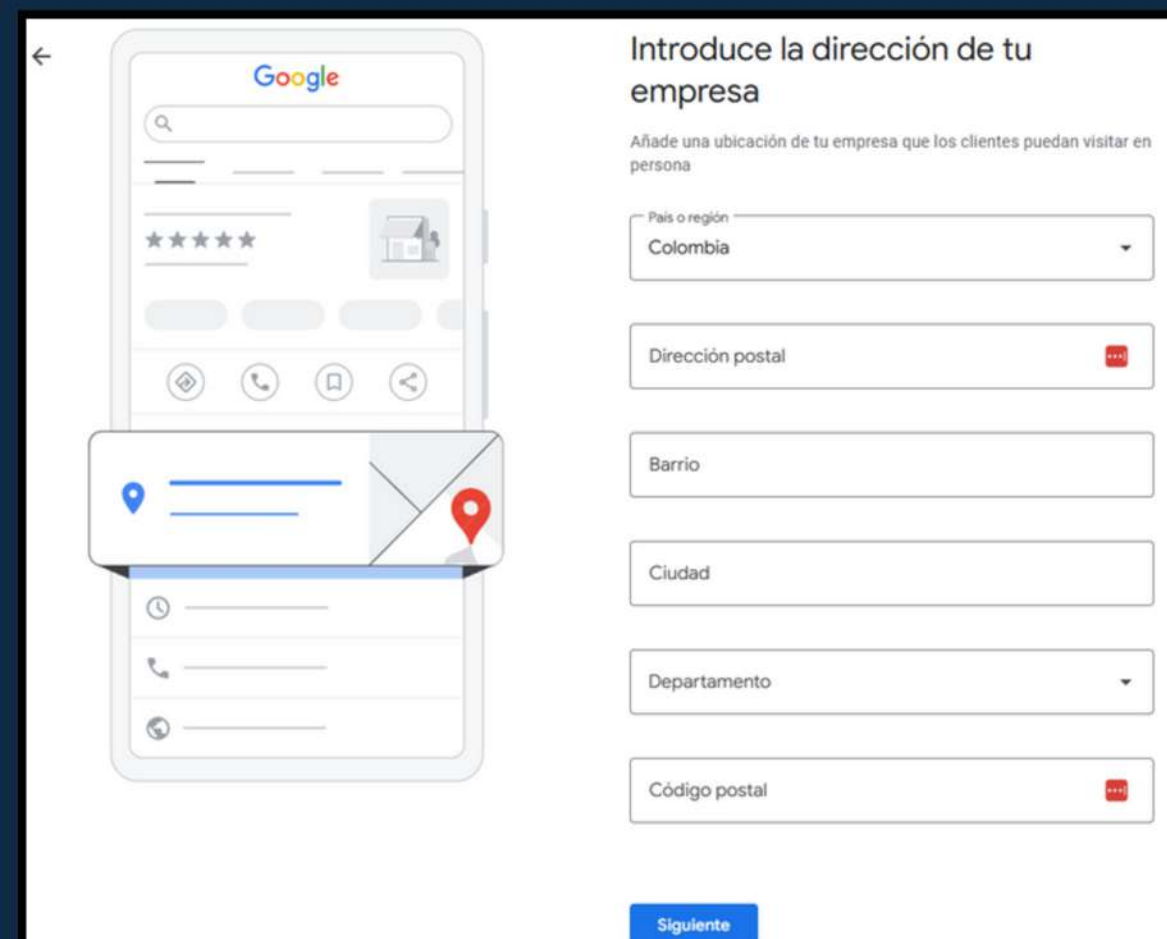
Google

Introduce la dirección de tu empresa

Añade una ubicación de tu empresa que los clientes puedan visitar en persona

País o región
Colombia

Dirección postal

Barrio

Ciudad

Departamento

Código postal

Siguiente